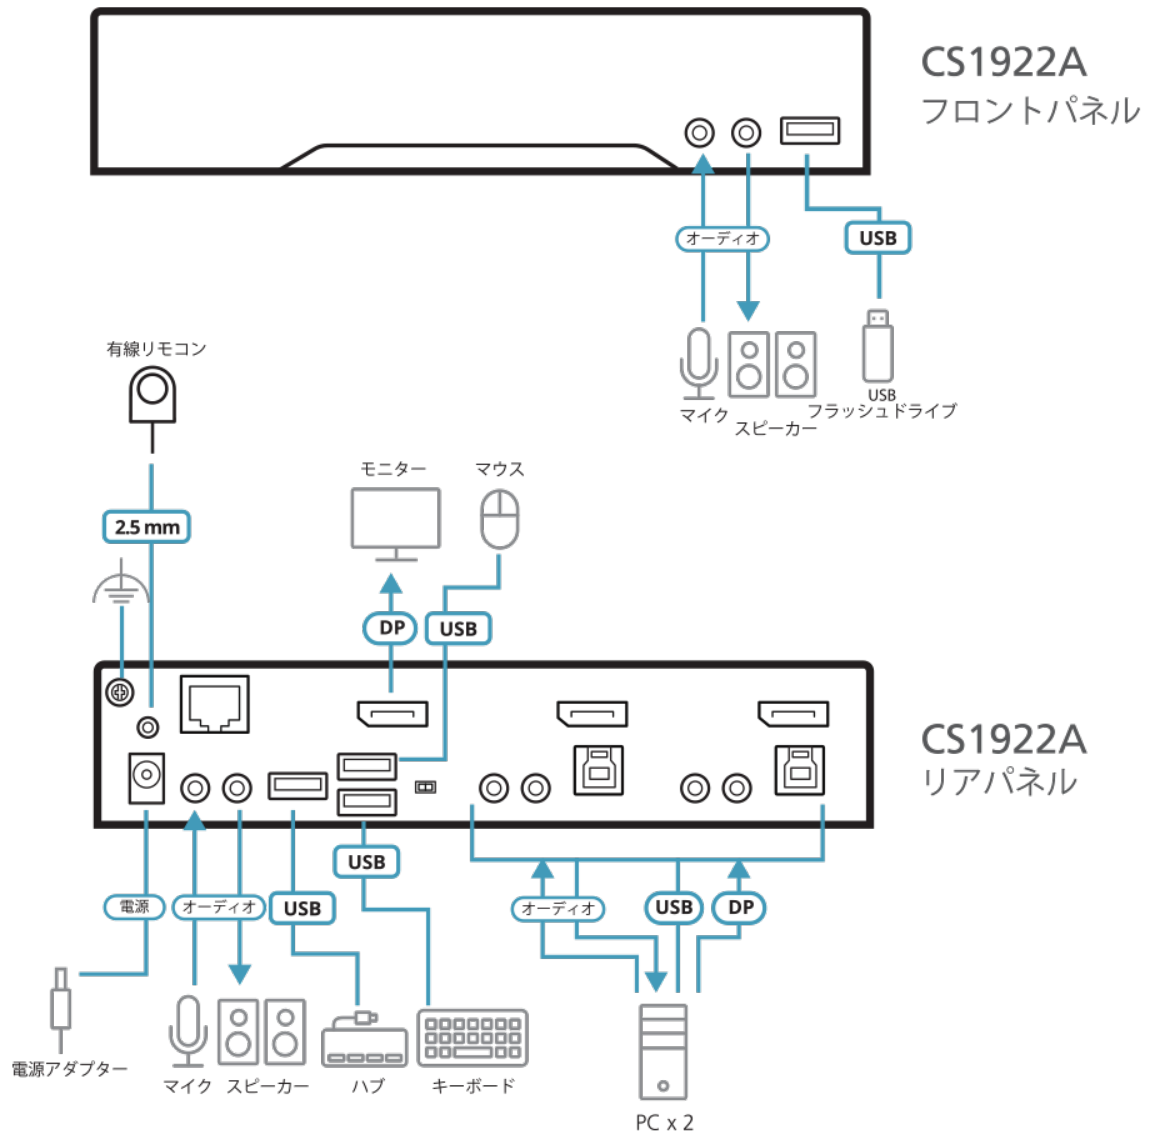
CS1922A
フロントパネル

オーディオ
USB
マイク
スピーカー
USB
フラッシュドライブ

有線リモコン
2.5 mm
モニター
マウス
DP
USB

CS1922A
リアパネル

USB
電源
オーディオ
USB
オーディオ
USB
DP

電源アダプター
マイク
スピーカー
ハブ
キーボード
PC x 2